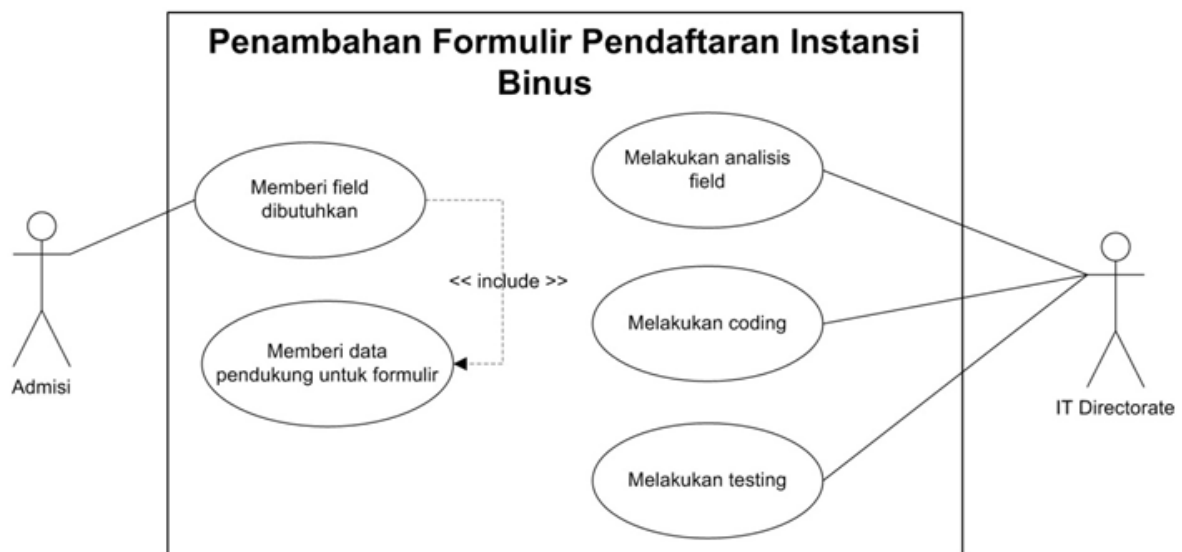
Penambahan Formulir Pendaftaran Instansi Binus

Memberi field dibutuhkan

<< include >>

Memberi data pendukung untuk formulir

Melakukan analisis field

Melakukan coding

Melakukan testing

Admisi

IT Directorate